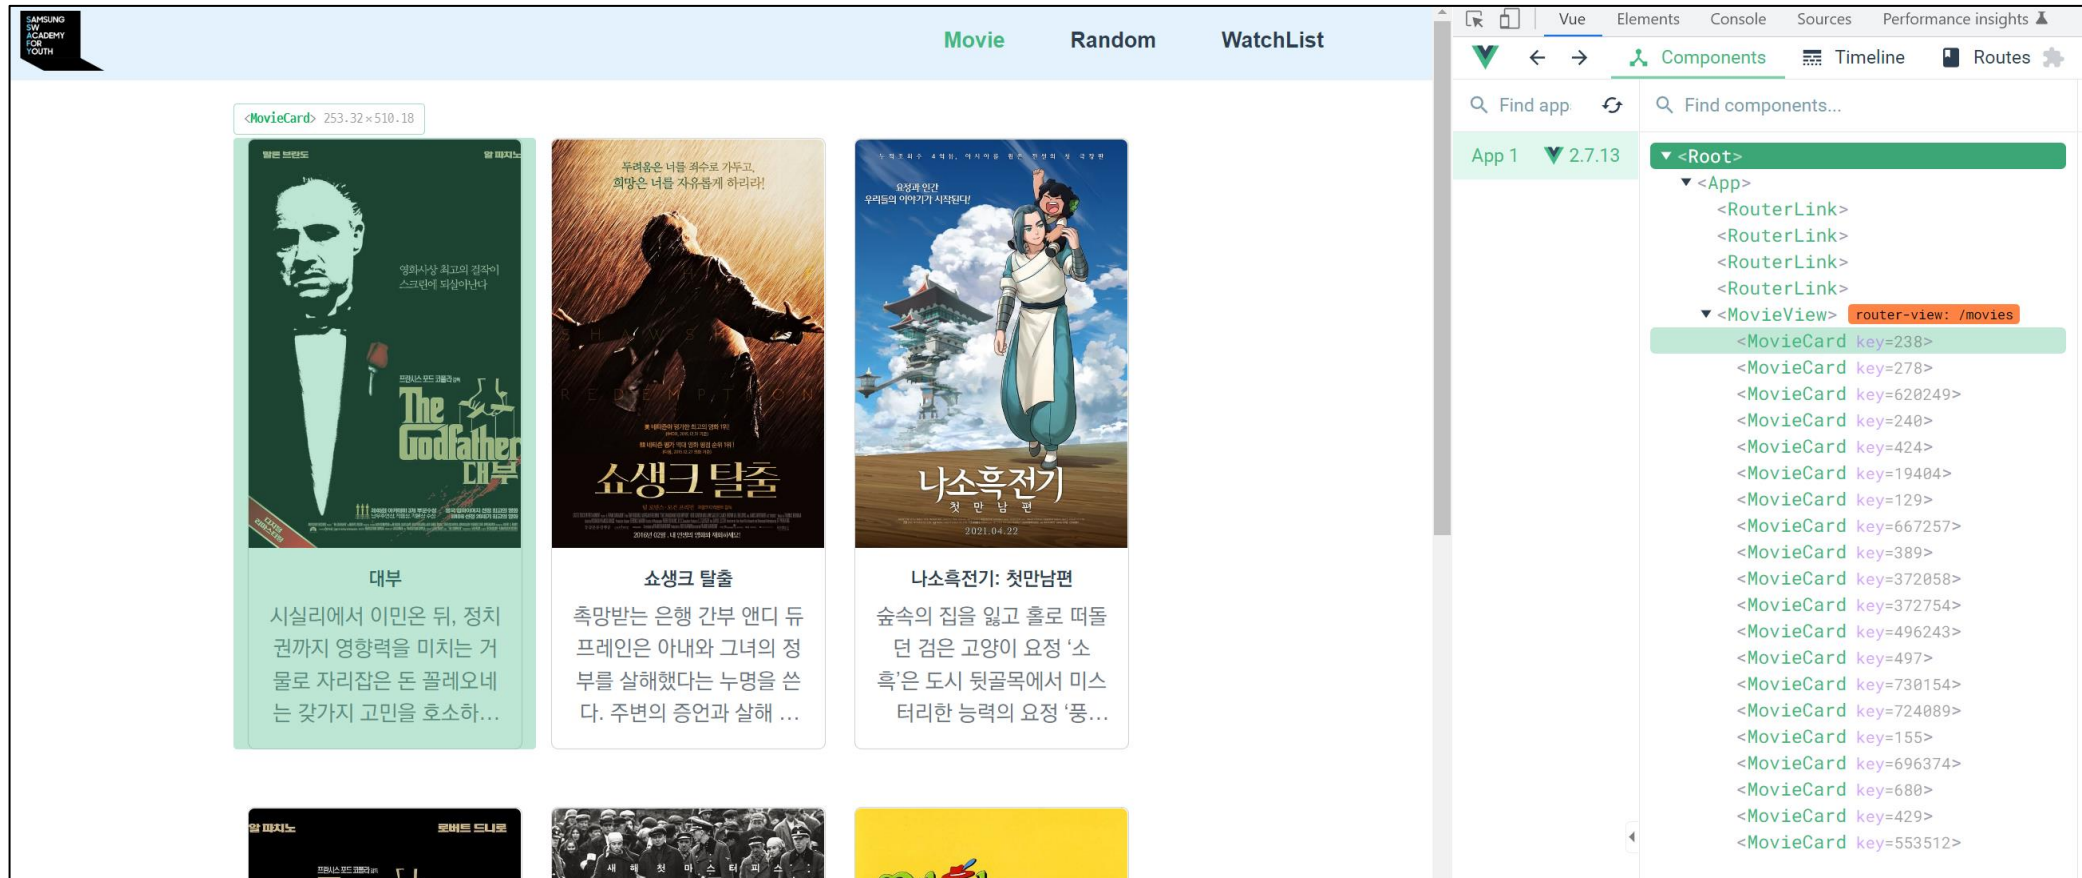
SAMSUNG SW ACADEMY FOR YOUTH

Movie Random WatchList

<MovieCard> 253.32×510.18

말론 브란도 알 파치노

영화사상 최고의 걸작이 스크린에 되살아난다

The Godfather 대부

두려움은 너를 죄수로 가두고, 희망은 너를 자유롭게 하리라!

쇼생크 탈출

요정과 인간 우리들의 이야기가 시작된다!

나소흑전기 첫 만 남 편

2021.04.22

대부

시실리에서 이민온 뒤, 정치권까지 영향력을 미치는 거물로 자리잡은 돈 꼴레오네는 갖가지 고민을 호소하...

쇼생크 탈출

촉망받는 은행 간부 앤디 듀프레인은 아내와 그녀의 정부를 살해했다는 누명을 쓴다. 주변의 증언과 살해 ...

나소흑전기: 첫만남편

숲속의 집을 잃고 홀로 떠돌던 검은 고양이 요정 '소흑'은 도시 뒷골목에서 미스터리한 능력의 요정 '풍...

알 파치노 로버트 드니로

새 해 첫 마 스 터 피 스

Vue Elements Console Sources Performance insights

Components Timeline Routes

Find app

Find components...

App 1 2.7.13

<Root>
<App>
<RouterLink>
<RouterLink>
<RouterLink>
<RouterLink>
<MovieView> router-view: /movies
<MovieCard key=238>
<MovieCard key=278>
<MovieCard key=620249>
<MovieCard key=240>
<MovieCard key=424>
<MovieCard key=19404>
<MovieCard key=129>
<MovieCard key=667257>
<MovieCard key=389>
<MovieCard key=372058>
<MovieCard key=372754>
<MovieCard key=496243>
<MovieCard key=497>
<MovieCard key=730154>
<MovieCard key=724089>
<MovieCard key=155>
<MovieCard key=696374>
<MovieCard key=680>
<MovieCard key=429>
<MovieCard key=553512>